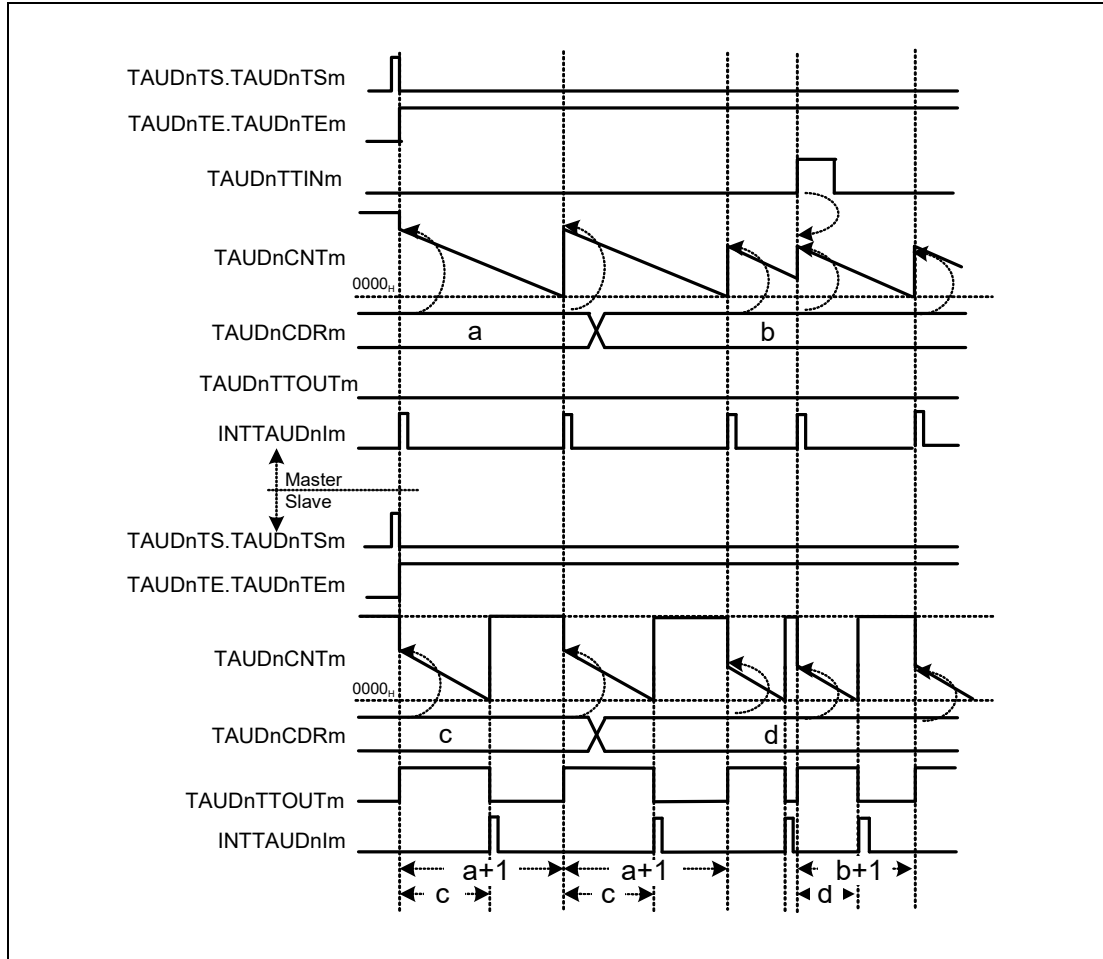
TAUDnTS.TAUDnTSm
TAUDnTE.TAUDnTEm
TAUDnTTINm
TAUDnCNTm
$0000_H$
TAUDnCDRm
a
b
TAUDnTTOUTm
INTTAUDnIm
Master
Slave
TAUDnTS.TAUDnTSm
TAUDnTE.TAUDnTEm
TAUDnCNTm
$0000_H$
TAUDnCDRm
c
d
TAUDnTTOUTm
INTTAUDnIm
a+1
a+1
b+1
c
c
d